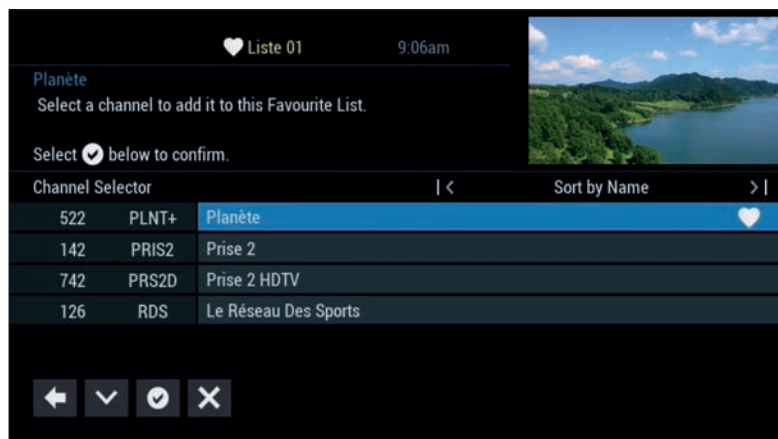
Liste 01 9:06am

Planète
Select a channel to add it to this Favourite List.

Select below to confirm.

Channel Selector |< Sort by Name >|

| 522 | PLNT+ | Planète |
|---|---|---|
| 142 | PRIS2 | Prise 2 |
| 742 | PRS2D | Prise 2 HDTV |
| 126 | RDS | Le Réseau Des Sports |